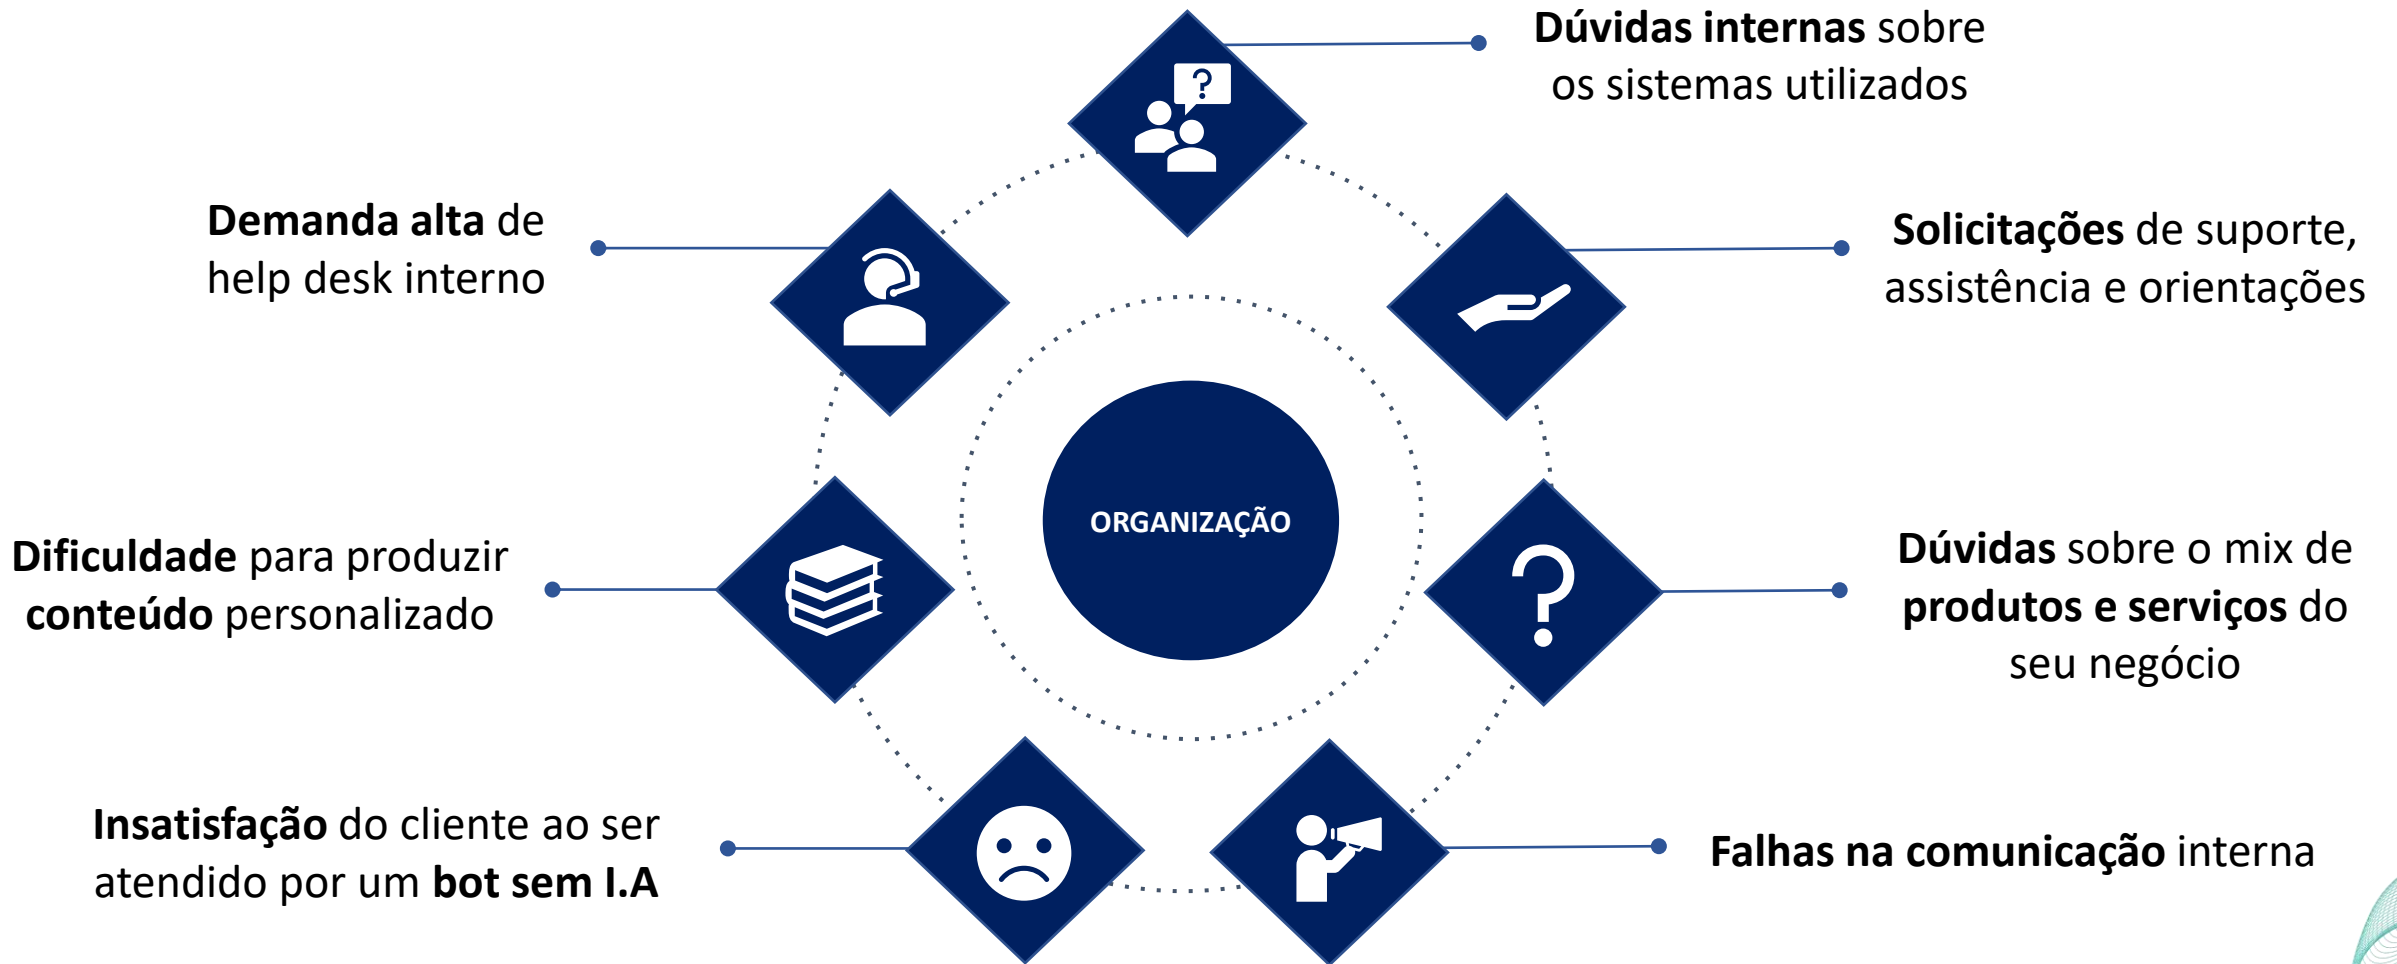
**Dúvidas internas** sobre os sistemas utilizados

**Demanda alta** de help desk interno

**Solicitações** de suporte, assistência e orientações

ORGANIZAÇÃO

**Dificuldade** para produzir **conteúdo** personalizado

**Dúvidas** sobre o mix de **produtos e serviços** do seu negócio

**Insatisfação** do cliente ao ser atendido por um **bot sem I.A**

**Falhas na comunicação** interna